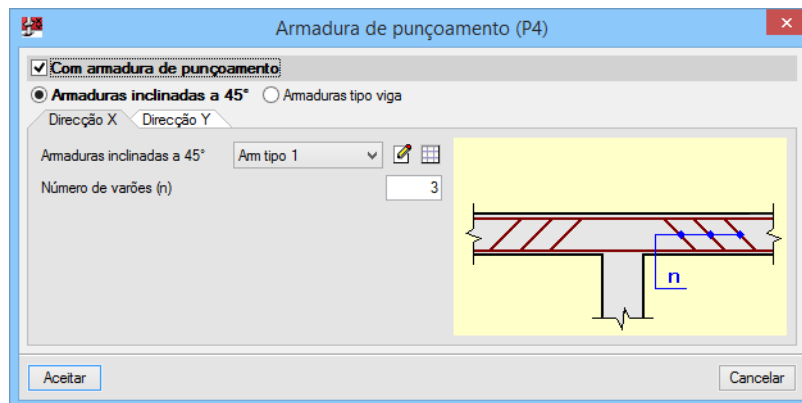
Armadura de punçoamento (P4)

Com armadura de punçoamento

Armaduras inclinadas a 45°
Armaduras tipo viga

Direcção X
Direcção Y

Armaduras inclinadas a 45°
Arm tipo 1

Número de varões (n)
3

n

Aceitar
Cancelar